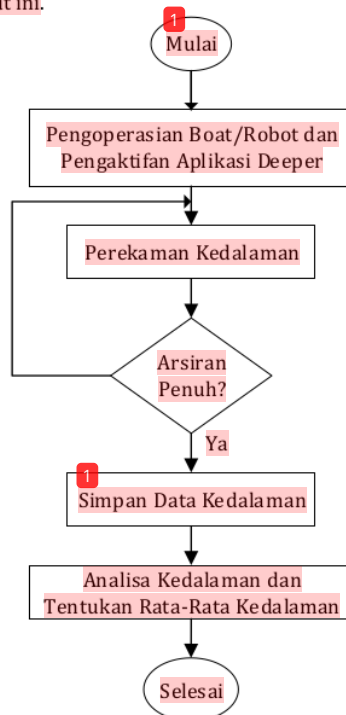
t ini.

1

Mulai

Pengoperasian Boat/Robot dan Pengaktifan Aplikasi Deeper

Perekaman Kedalaman

Arsiran Penuh?

Ya

1

Simpan Data Kedalaman

Analisa Kedalaman dan Tentukan Rata-Rata Kedalaman

Selesai